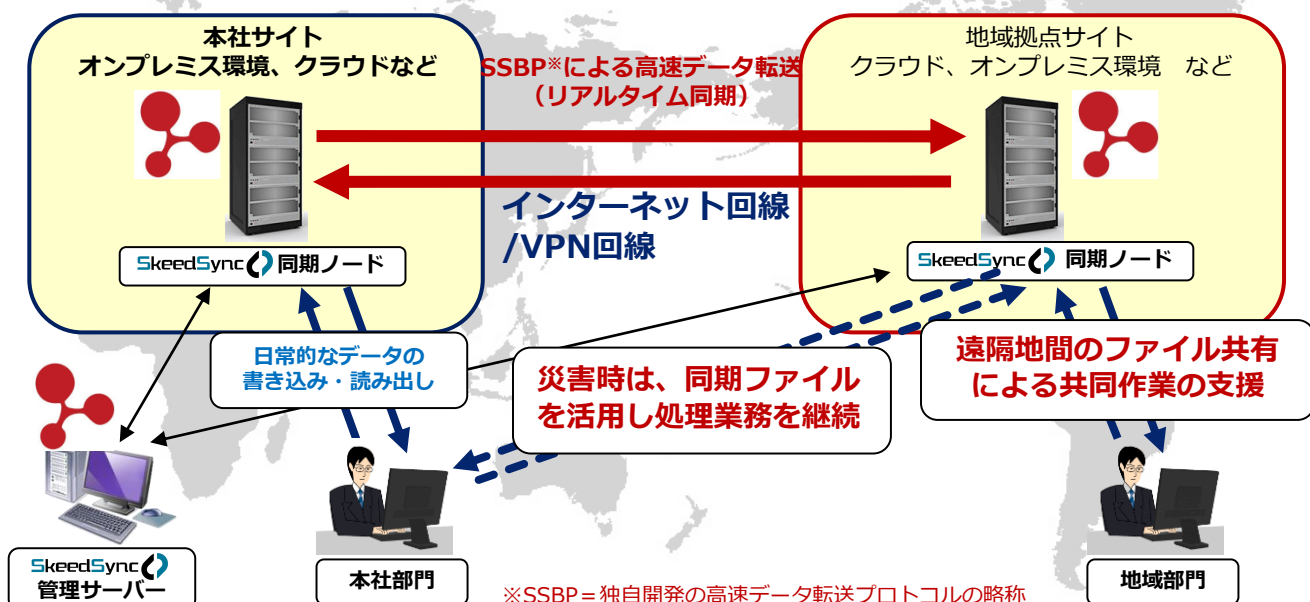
本社サイト
オンプレミス環境、クラウドなど

SSBP※による高速データ転送
（リアルタイム同期）

地域拠点サイト
クラウド、オンプレミス環境　など

インターネット回線
/VPN回線

SkeedSync 同期ノード

SkeedSync 同期ノード

日常的なデータの
書き込み・読み出し

災害時は、同期ファイル
を活用し処理業務を継続

遠隔地間のファイル共有
による共同作業の支援

SkeedSync
管理サーバー

本社部門

※SSBP＝独自開発の高速データ転送プロトコルの略称

地域部門